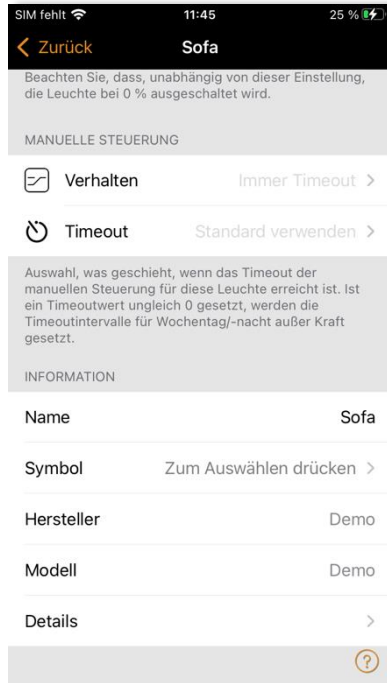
SIM fehlt 11:45 25 %

Zurück Sofa

Beachten Sie, dass, unabhängig von dieser Einstellung, die Leuchte bei 0 % ausgeschaltet wird.

MANUELLE STEUERUNG

Verhalten Immer Timeout >

Timeout Standard verwenden >

Auswahl, was geschieht, wenn das Timeout der manuellen Steuerung für diese Leuchte erreicht ist. Ist ein Timeoutwert ungleich 0 gesetzt, werden die Timeoutintervalle für Wochentag/-nacht außer Kraft gesetzt.

INFORMATION

Name Sofa

Symbol Zum Auswählen drücken >

Hersteller Demo

Modell Demo

Details >

?